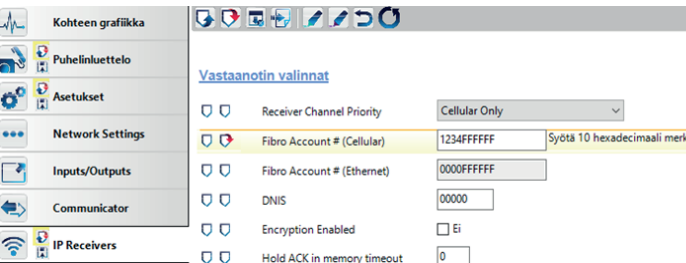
Kohteen grafiikka
Puhelinluettelo
Asetukset
Network Settings
Inputs/Outputs
Communicator
IP Receivers

Vastaanotin valinnat

Receiver Channel Priority | Cellular Only
Fibro Account # (Cellular) | 1234FFFFFF | Syötä 10 hexadecimaali merk
Fibro Account # (Ethernet) | 0000FFFFFF
DNIS | 00000
Encryption Enabled | Ei
Hold ACK in memory timeout | 0